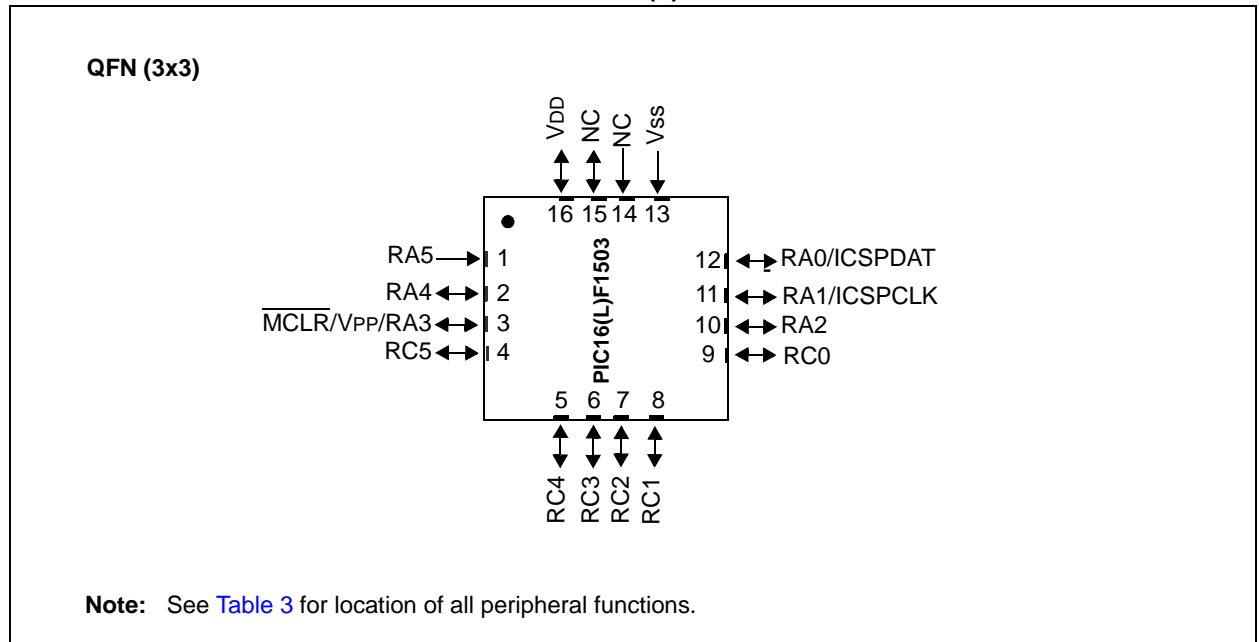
QFN (3x3)

VDD NC NC VSS

16 15 14 13

RA5 1
RA4 2
$\overline{MCLR}$/VPP/RA3 3
RC5 4

PIC16(L)F1503

12 RA0/ICSPDAT
11 RA1/ICSPCLK
10 RA2
9 RC0

5 6 7 8

RC4 RC3 RC2 RC1

Note: See Table 3 for location of all peripheral functions.